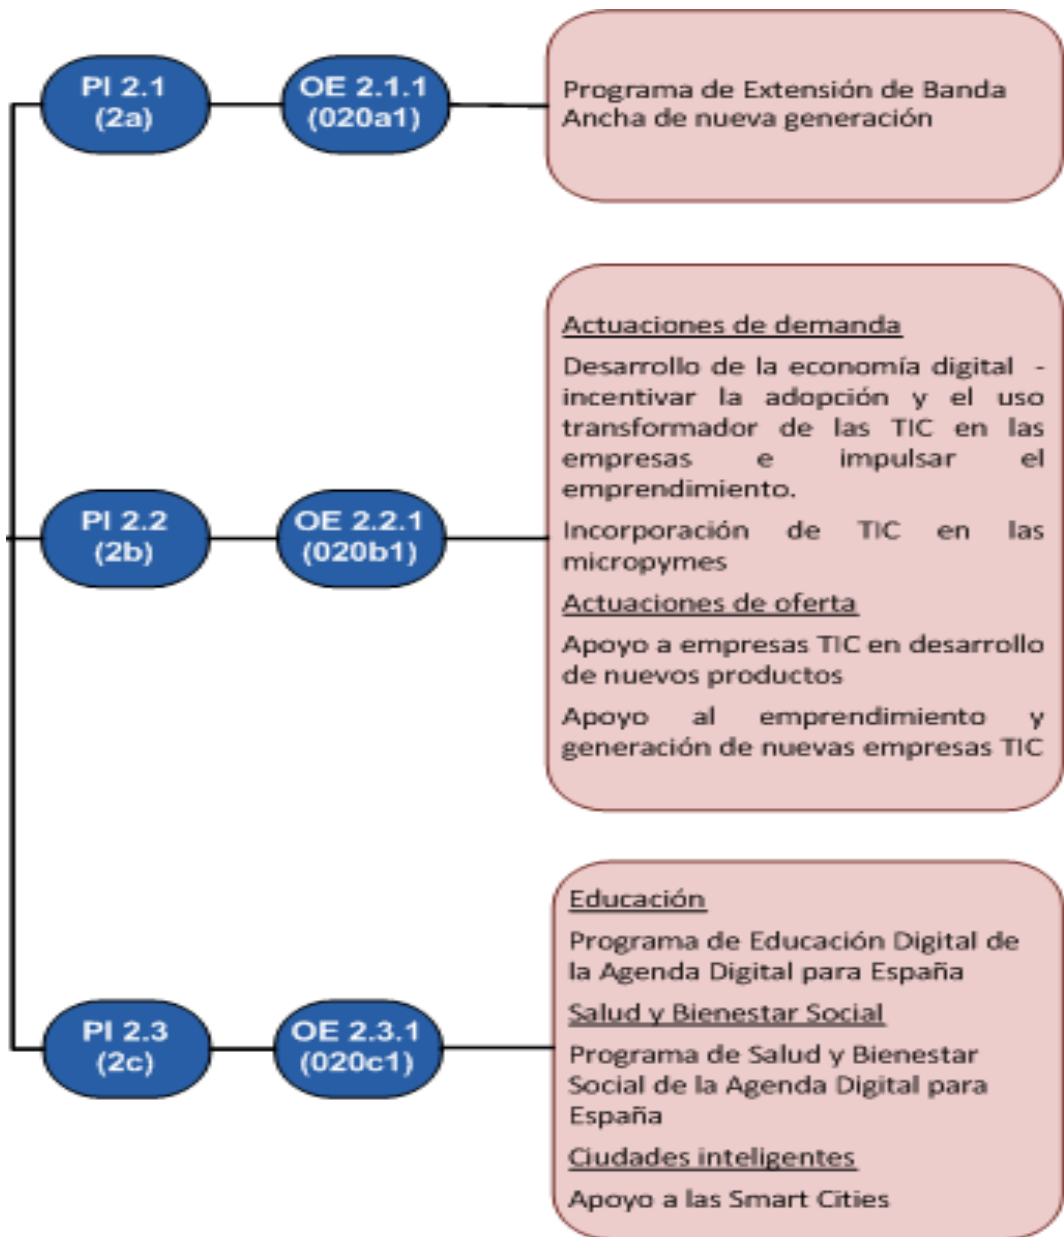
PI 2.1
(2a)

OE 2.1.1
(020a1)

Programa de Extensión de Banda Ancha de nueva generación

PI 2.2
(2b)

OE 2.2.1
(020b1)

Actuaciones de demanda

Desarrollo de la economía digital - incentivar la adopción y el uso transformador de las TIC en las empresas e impulsar el emprendimiento.

Incorporación de TIC en las micropymes

Actuaciones de oferta

Apoyo a empresas TIC en desarrollo de nuevos productos

Apoyo al emprendimiento y generación de nuevas empresas TIC

PI 2.3
(2c)

OE 2.3.1
(020c1)

Educación

Programa de Educación Digital de la Agenda Digital para España

Salud y Bienestar Social

Programa de Salud y Bienestar Social de la Agenda Digital para España

Ciudades inteligentes

Apoyo a las Smart Cities